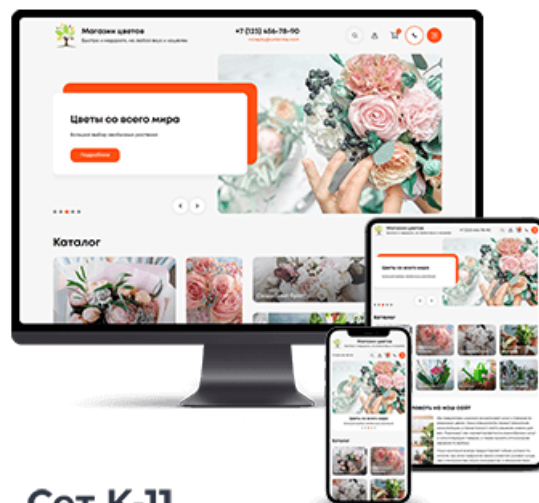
Магазин цветов
Быстро и недорого, на любой вкус и кошелек
+7 (123) 456-78-90
Цветы со всего мира
Большой выбор свежесрезанных растений
Подробнее
Каталог
Магазин цветов
Цветы со всего мира
Каталог
Магазин цветов
Цветы со всего мира
Каталог
Сет К-11